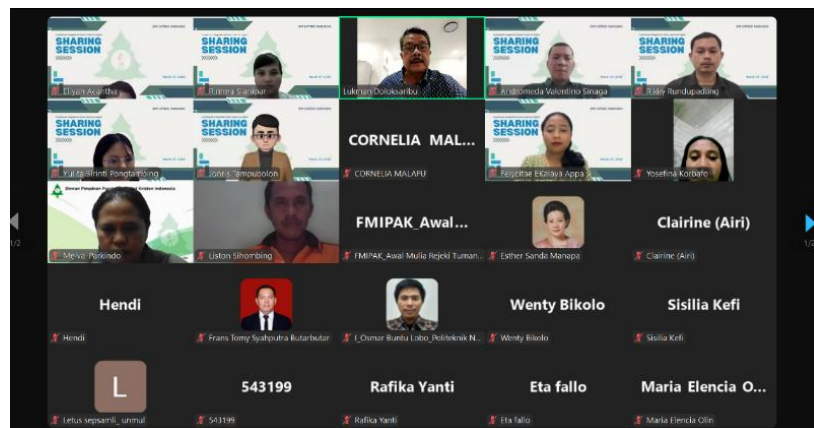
SHARING SESSION

Elyan Acantha

SHARING SESSION

Rimma Sianipar

Lukman Doloksaribu

SHARING SESSION

Andromeda Valentino Sinaga

SHARING SESSION

Eldry Rundupadang

SHARING SESSION

Yulita Srinti Pongtuluang

SHARING SESSION

Jon's Tampubolon

CORNELIA MAL...

CORNELIA MALAPU

SHARING SESSION

Felycitae Ekalaya Appa

Yosefina Korbafo

Melva Parkindo

Liston Sihombing

FMIPAK_Awal...

FMIPAK_Awal Mulia Rejeki Tuman...

Esther Sanda Manapa

Clairine (Airi)

Clairine (Airi)

Hendi

Hendi

Frans Tomy Syahputra Butarbutar

I_Osmar Buntu Lobo_Politeknik N...

Wenty Bikolo

Wenty Bikolo

Sisilia Kefi

Sisilia Kefi

L

Letus sepsamli_unmul

543199

543199

Rafika Yanti

Rafika Yanti

Eta fallo

Eta fallo

Maria Elencia O...

Maria Elencia Olin

1/2

1/2